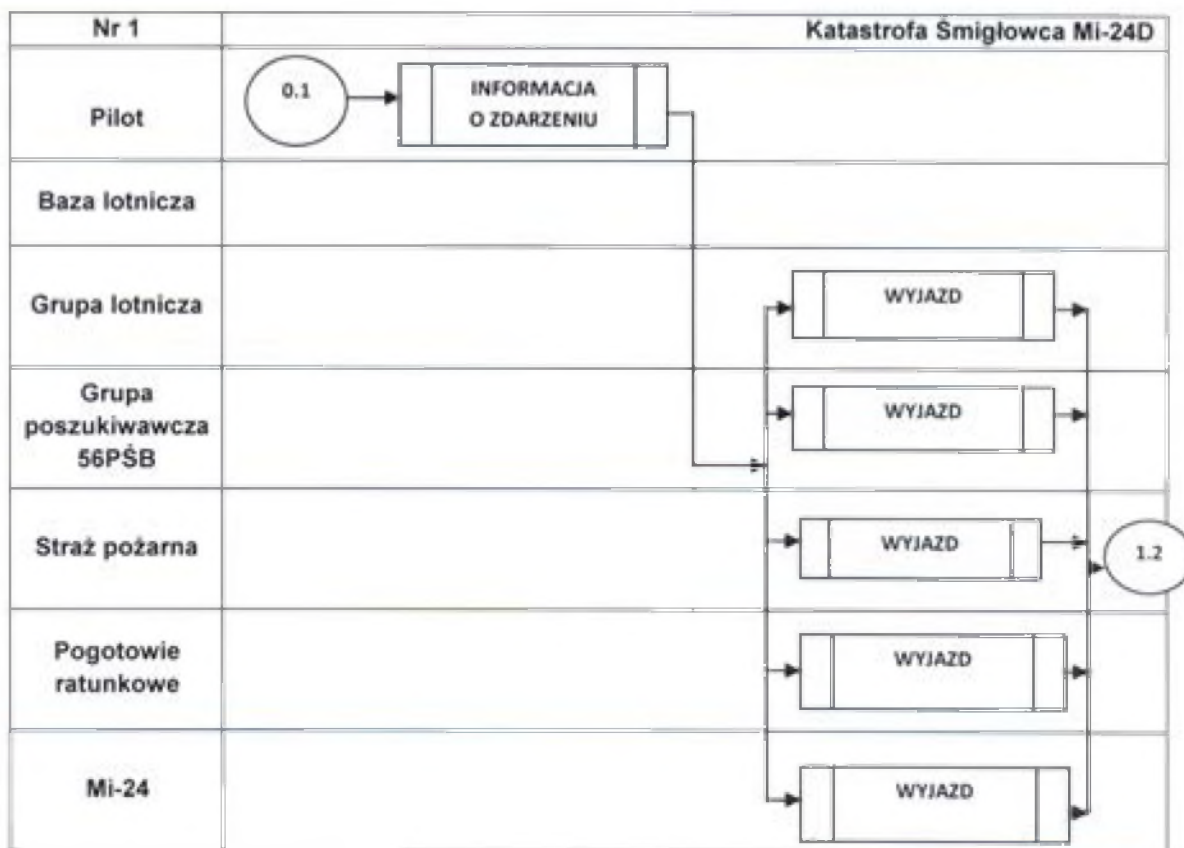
| Nr 1 | Katastrofa Śmigłowca Mi-24D |
|---|---|
| Pilot | 0.1 INFORMACJA O ZDARZENIU |
| Baza lotnicza | |
| Grupa lotnicza | WYJAZD |
| Grupa poszukiwawcza 56PŚB | WYJAZD |
| Straż pożarna | WYJAZD 1.2 |
| Pogotowie ratunkowe | WYJAZD |
| Mi-24 | WYJAZD |